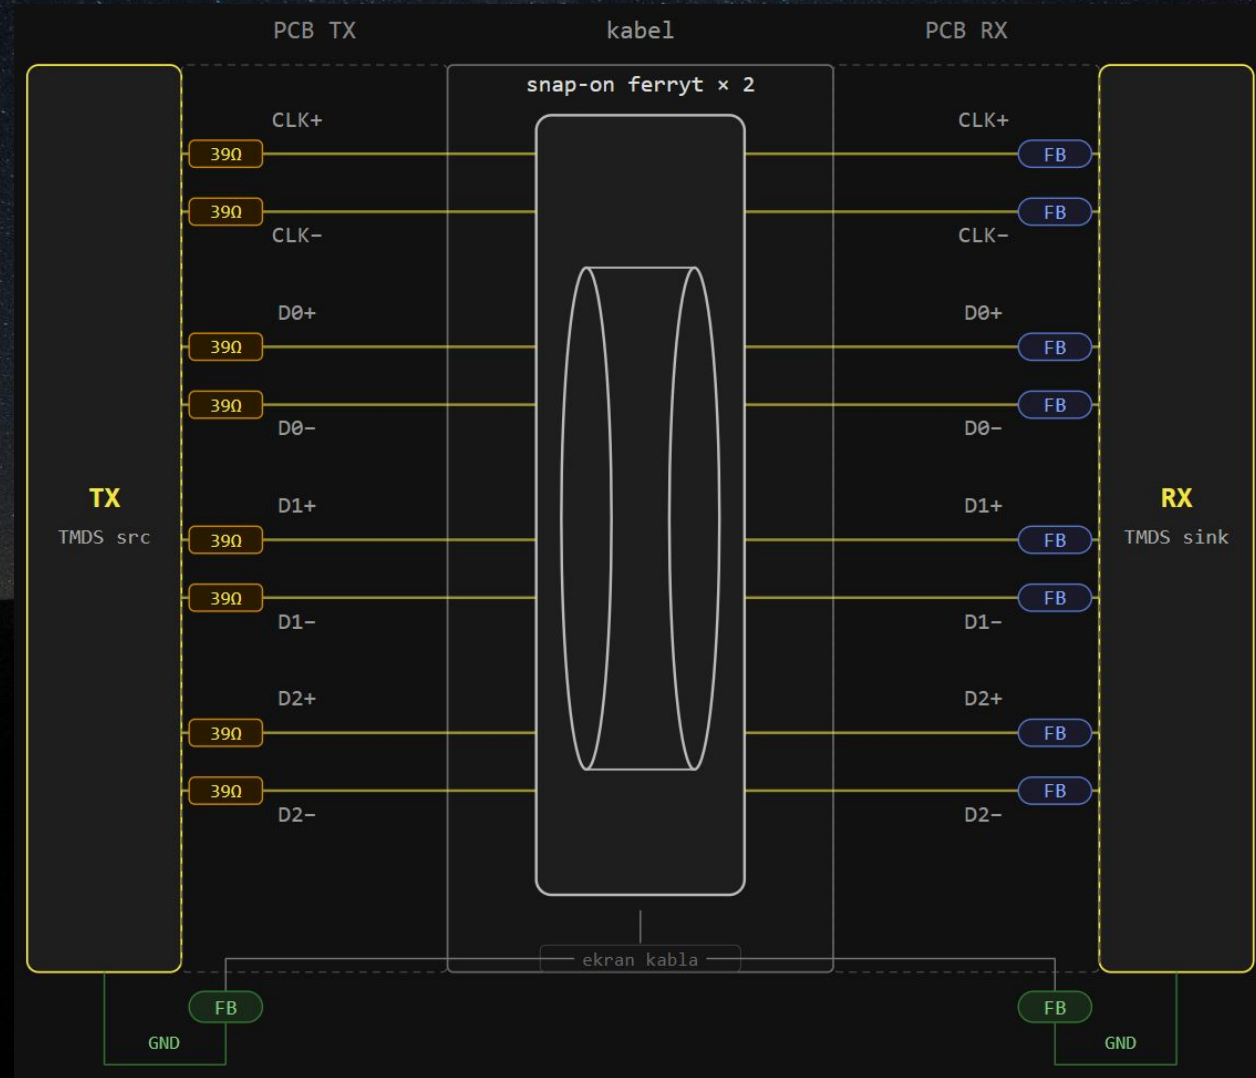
PCB TX

kabel

PCB RX

snap-on ferryt × 2

TX
TMDS src

CLK+
39Ω
39Ω
CLK-

D0+
39Ω
39Ω
D0-

D1+
39Ω
39Ω
D1-

D2+
39Ω
39Ω
D2-

CLK+
FB
FB
CLK-

D0+
FB
FB
D0-

D1+
FB
FB
D1-

D2+
FB
FB
D2-

RX
TMDS sink

ekran kabla

FB
GND

FB
GND